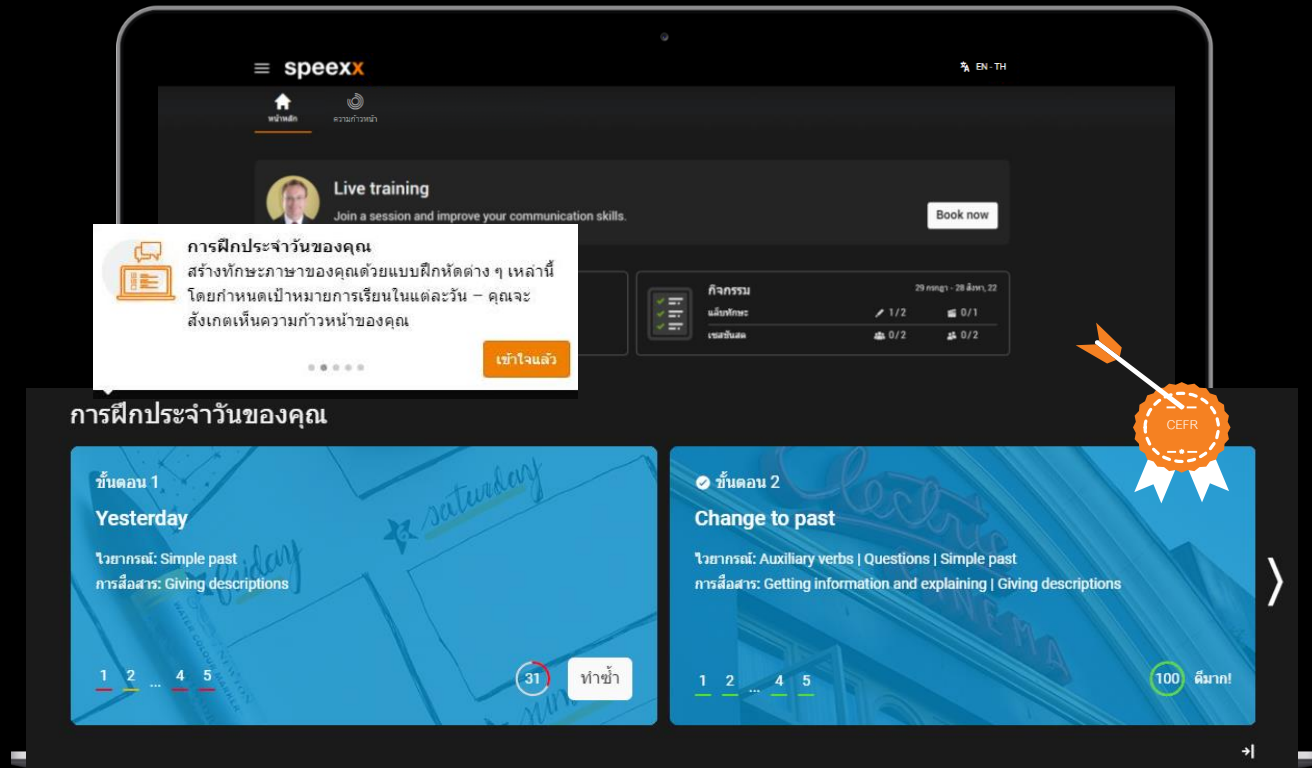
speexx

EN - TH

หน้าหลัก

ความก้าวหน้า

Live training

Join a session and improve your communication skills.

Book now

การฝึกประจำวันของคุณ

สร้างทักษะภาษาของคุณด้วยแบบฝึกหัดต่าง ๆ เหล่านี้ โดยกำหนดเป้าหมายการเรียนในแต่ละวัน – คุณจะสังเกตเห็นความก้าวหน้าของคุณ

เข้าใจแล้ว

กิจกรรม

29 กรกฎา - 28 สิงหา, 22

แล็บทักษะ

1/2

0/1

เซสชันสด

0/2

0/2

CEFR

การฝึกประจำวันของคุณ

ขั้นตอน 1

Yesterday

ไวยากรณ์: Simple past

การสื่อสาร: Giving descriptions

1 2 ... 4 5

31

ทำซ้ำ

ขั้นตอน 2

Change to past

ไวยากรณ์: Auxiliary verbs | Questions | Simple past

การสื่อสาร: Getting information and explaining | Giving descriptions

1 2 ... 4 5

100

ดีมาก!